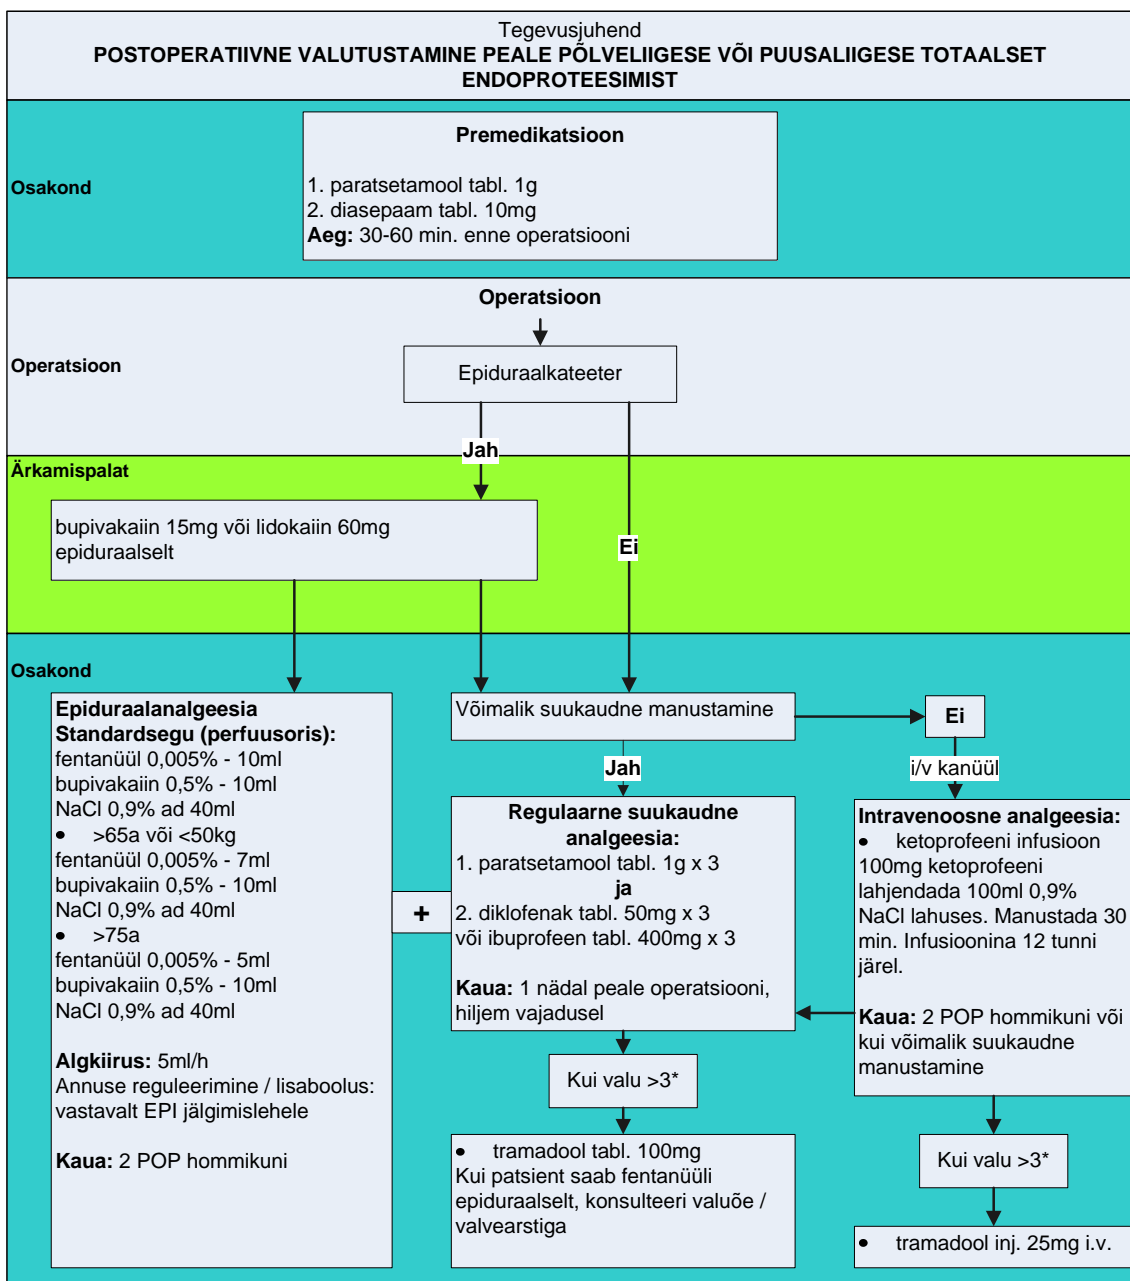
Tegevusjuhend
POSTOPERATIIVNE VALUTUSTAMINE PEALE PÕLVELIIGESE VÕI PUUSALIIGESE TOTAALSET ENDOPROTEESIMIST

Osakond

Premedikatsioon

1. paratsetamool tabl. 1g
2. diasepaam tabl. 10mg
Aeg: 30-60 min. enne operatsiooni

Operatsioon

Operatsioon

Epiduraalkateeter

Jah

Ärkamispalat

bupivakaiin 15mg või lidokaiin 60mg epiduraalselt

Ei

Osakond

Epiduraalanalgeesia
Standardsegu (perfuusoris):
fentanüül 0,005% - 10ml
bupivakaiin 0,5% - 10ml
NaCl 0,9% ad 40ml
• >65a või <50kg
fentanüül 0,005% - 7ml
bupivakaiin 0,5% - 10ml
NaCl 0,9% ad 40ml
• >75a
fentanüül 0,005% - 5ml
bupivakaiin 0,5% - 10ml
NaCl 0,9% ad 40ml

Algkiirus: 5ml/h
Annuse reguleerimine / lisaboolus: vastavalt EPI jälgimislehele

Kaua: 2 POP hommikuni

+

Võimalik suukaudne manustamine

Jah

Regulaarne suukaudne analgeesia:
1. paratsetamool tabl. 1g x 3
ja
2. diklofenak tabl. 50mg x 3
või ibuprofeen tabl. 400mg x 3

Kaua: 1 nädal peale operatsiooni, hiljem vajadusel

Kui valu >3*

• tramadool tabl. 100mg
Kui patsient saab fentanüüli epiduraalselt, konsulteeri valuõe / valvearstiga

Ei

i/v kanüül

Intravenoosne analgeesia:
• ketoprofeeni infusioon
100mg ketoprofeeni lahjendada 100ml 0,9% NaCl lahuses. Manustada 30 min. Infusioonina 12 tunni järel.

Kaua: 2 POP hommikuni või kui võimalik suukaudne manustamine

Kui valu >3*

• tramadool inj. 25mg i.v.